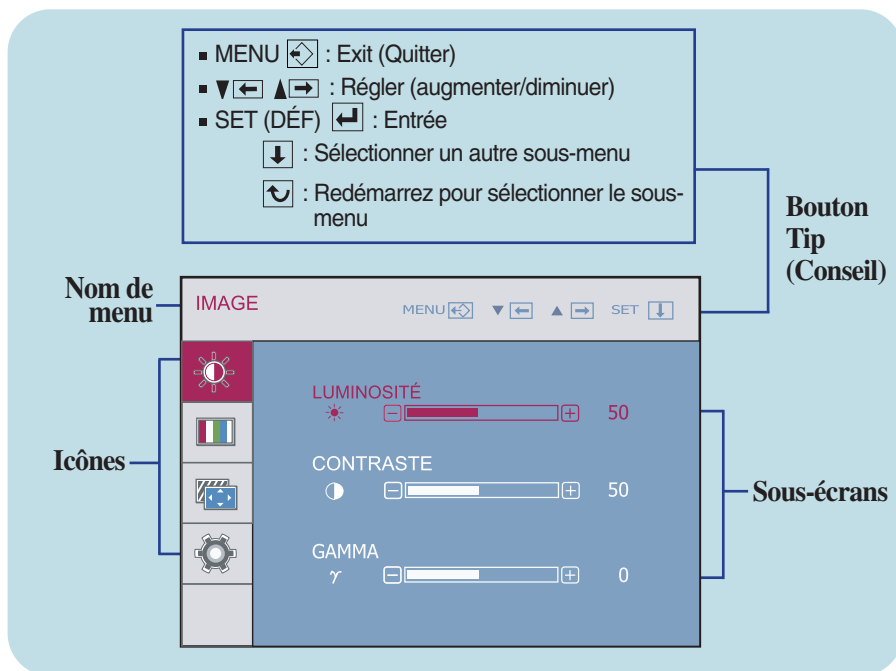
▪ MENU : Exit (Quitter)
▪ ▼ ▲ : Régler (augmenter/diminuer)
▪ SET (DÉF) : Entrée
: Sélectionner un autre sous-menu
: Redémarrez pour sélectionner le sous-menu

Bouton Tip (Conseil)

Nom de menu

IMAGE

MENU ▼ ▲ SET

Icônes

LUMINOSITÉ
50

CONTRASTE
50

GAMMA
$\gamma$
0

Sous-écrans